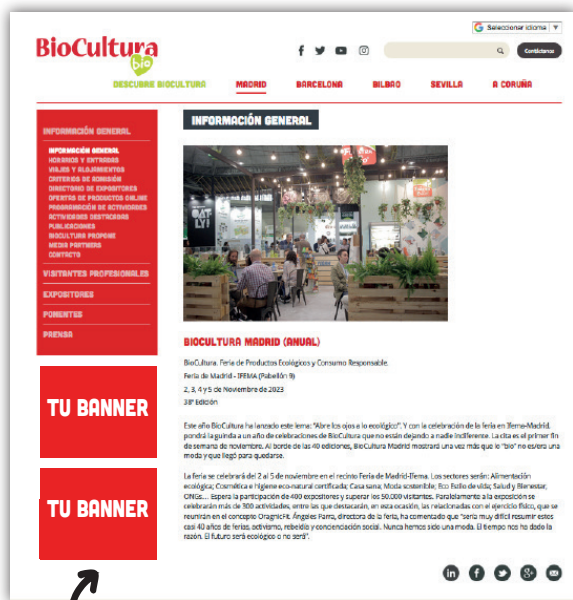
Seleccionar idioma ▼

BioCultura bio

Contáctenos

DESCUBRE BIOCULTURA MADRID BARCELONA BILBAO SEVILLA A CORUÑA

INFORMACIÓN GENERAL

INFORMACIÓN GENERAL
HORARIOS Y ENTRADAS
VIAJES Y ALOJAMIENTOS
CRITERIO DE ADMISIÓN
DIRECTORIO DE EXPOSITORES
OFERTAS DE PRODUCTOS ONLINE
PROGRAMACIÓN DE ACTIVIDADES
ACTIVIDADES DESTACADAS
PUBLICACIONES
BIOCULTURA PROPONE
MEDIA PARTNERS
CONTACTO

VISITANTES PROFESIONALES

EXPOSITORES

PONENTES

PRENSA

TU BANNER

TU BANNER

INFORMACIÓN GENERAL

BIOCULTURA MADRID (ANUAL)

BioCultura. Feria de Productos Ecológicos y Consumo Responsable.
Feria de Madrid - IFEMA (Pabellón 9)
2, 3, 4 y 5 de Noviembre de 2023
38ª Edición

Este año BioCultura ha lanzado este lema: "Abre los ojos a lo ecológico". Y con la celebración de la feria en Ifema-Madrid, pondrá la guinda a un año de celebraciones de BioCultura que no están dejando a nadie indiferente. La cita es el primer fin de semana de noviembre. Al borde de las 40 ediciones, BioCultura Madrid mostrará una vez más que lo "bio" no estuvo una moda y que llegó para quedarse.

La feria se celebrará del 2 al 5 de noviembre en el recinto Feria de Madrid-Ifema. Los sectores serán: Alimentación ecológica; Cosmética e higiene eco-natural certificada; Casa sana; Moda sostenible; Eco Estilo de vida; Salud y Bienestar; ONGs.... Espera la participación de 400 expositores y superar los 50.000 visitantes. Paralelamente a la exposición se celebrarán más de 300 actividades, entre las que destacarán, en esta ocasión, las relacionadas con el ejercicio físico, que se reunirán en el concepto OrganicFit. Ángeles Parra, directora de la feria, ha comentado que "sería muy difícil resumir estos casi 40 años de ferias, activismo, rebeldía y concienciación social. Nunca hemos sido una moda. El tiempo nos ha dado la razón. El futuro será ecológico o no será".